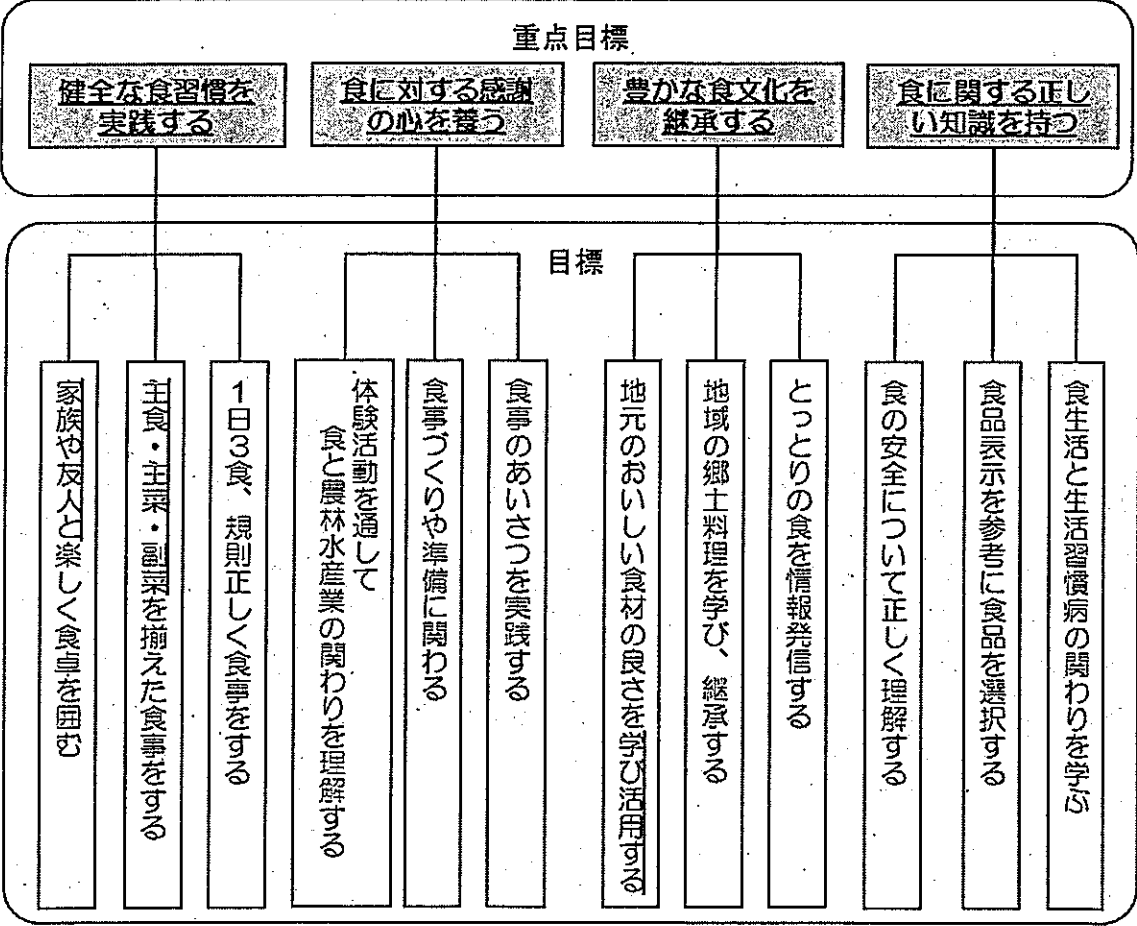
重点目標

健全な食習慣を実践する

食に対する感謝の心を養う

豊かな食文化を継承する

食に関する正しい知識を持つ

目標

家族や友人と楽しく食卓を囲む

主食・主菜・副菜を揃えた食事をする

1日3食、規則正しく食事をする

体験活動を通して食と農林水産業の関わりを理解する

食事づくりや準備に関わる

食事のあいさつを実践する

地元のおいしい食材の良さを学び活用する

地域の郷土料理を学び、継承する

とっとりの食を情報発信する

食の安全について正しく理解する

食品表示を参考に食品を選択する

食生活と生活習慣病の関わりを学ぶ